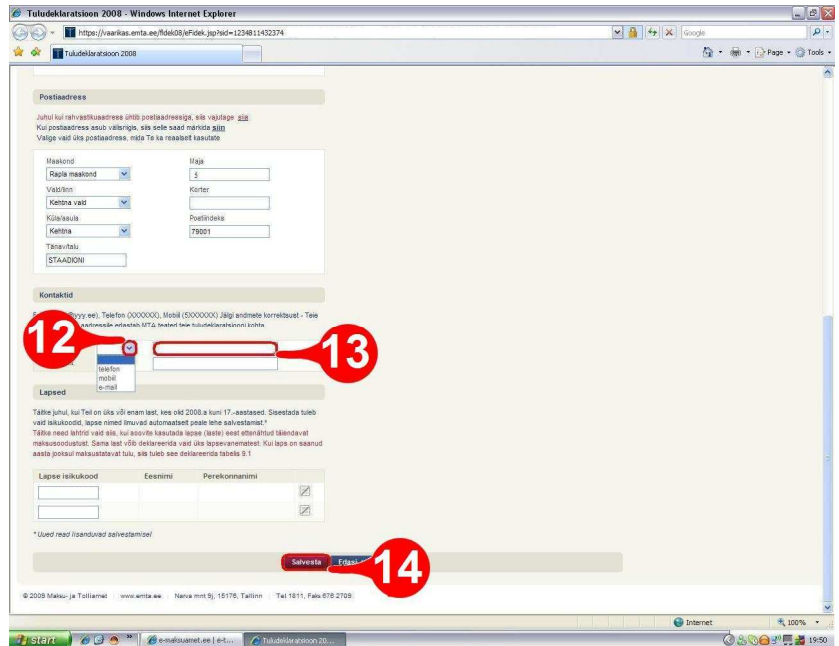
Tuludeklaratsioon 2008 - Windows Internet Explorer

https://vaarikas.emta.ee/fidek08/eFidek.jsp?sid=1234811432374

Google

Tuludeklaratsioon 2008

Page · Tools ·

Postiaadress

Juhul kui rahvastikuaadress ühtib postiaadressiga, siis vajutage siia
Kui postiaadress asub välisriigis, siis selle saad märkida siin
Valige vaid üks postiaadress, mida Te ka reaalselt kasutate

Maakond
Rapla maakond
Maja
5
Vald/linn
Kehtna vald
Korter
Küla/asula
Kehtna
Postiindeks
79001
Tänav/talu
STAADIONI

Kontaktid

E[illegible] (@yyy.ee), Telefon (XXXXXXX), Mobiil (5XXXXXX) Jälgi andmete korrektsust - Teie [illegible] aadressile edastab MTA teated teie tuludeklaratsiooni kohta.

12

13

telefon
mobiil
e-mail

Lapsed

Täitke juhul, kui Teil on üks või enam last, kes olid 2008.a kuni 17.-aastased. Sisestada tuleb vaid isikukoodid, lapse nimed ilmuvad automaatselt peale lehe salvestamist.*
Täitke need lahtrid vaid siis, kui soovite kasutada lapse (laste) eest ettenähtud täiendavat maksusoodustust. Sama last võib deklareerida vaid üks lapsevanematest. Kui laps on saanud aasta jooksul maksustatavat tulu, siis tuleb see deklareerida tabelis 9.1

| Lapse isikukood | Eesnimi | Perekonnanimi |
|---|---|---|
| | | |
| | | |

* Uued read lisanduvad salvestamisel

Salvesta
Edasi

14

© 2009 Maksu- ja Tolliamet | www.emta.ee | Narva mnt 9j, 15176, Tallinn | Tel 1811, Faks 676 2709

Internet
100%

start
e-maksuamet.ee | e-t...
Tuludeklaratsioon 20...
19:50